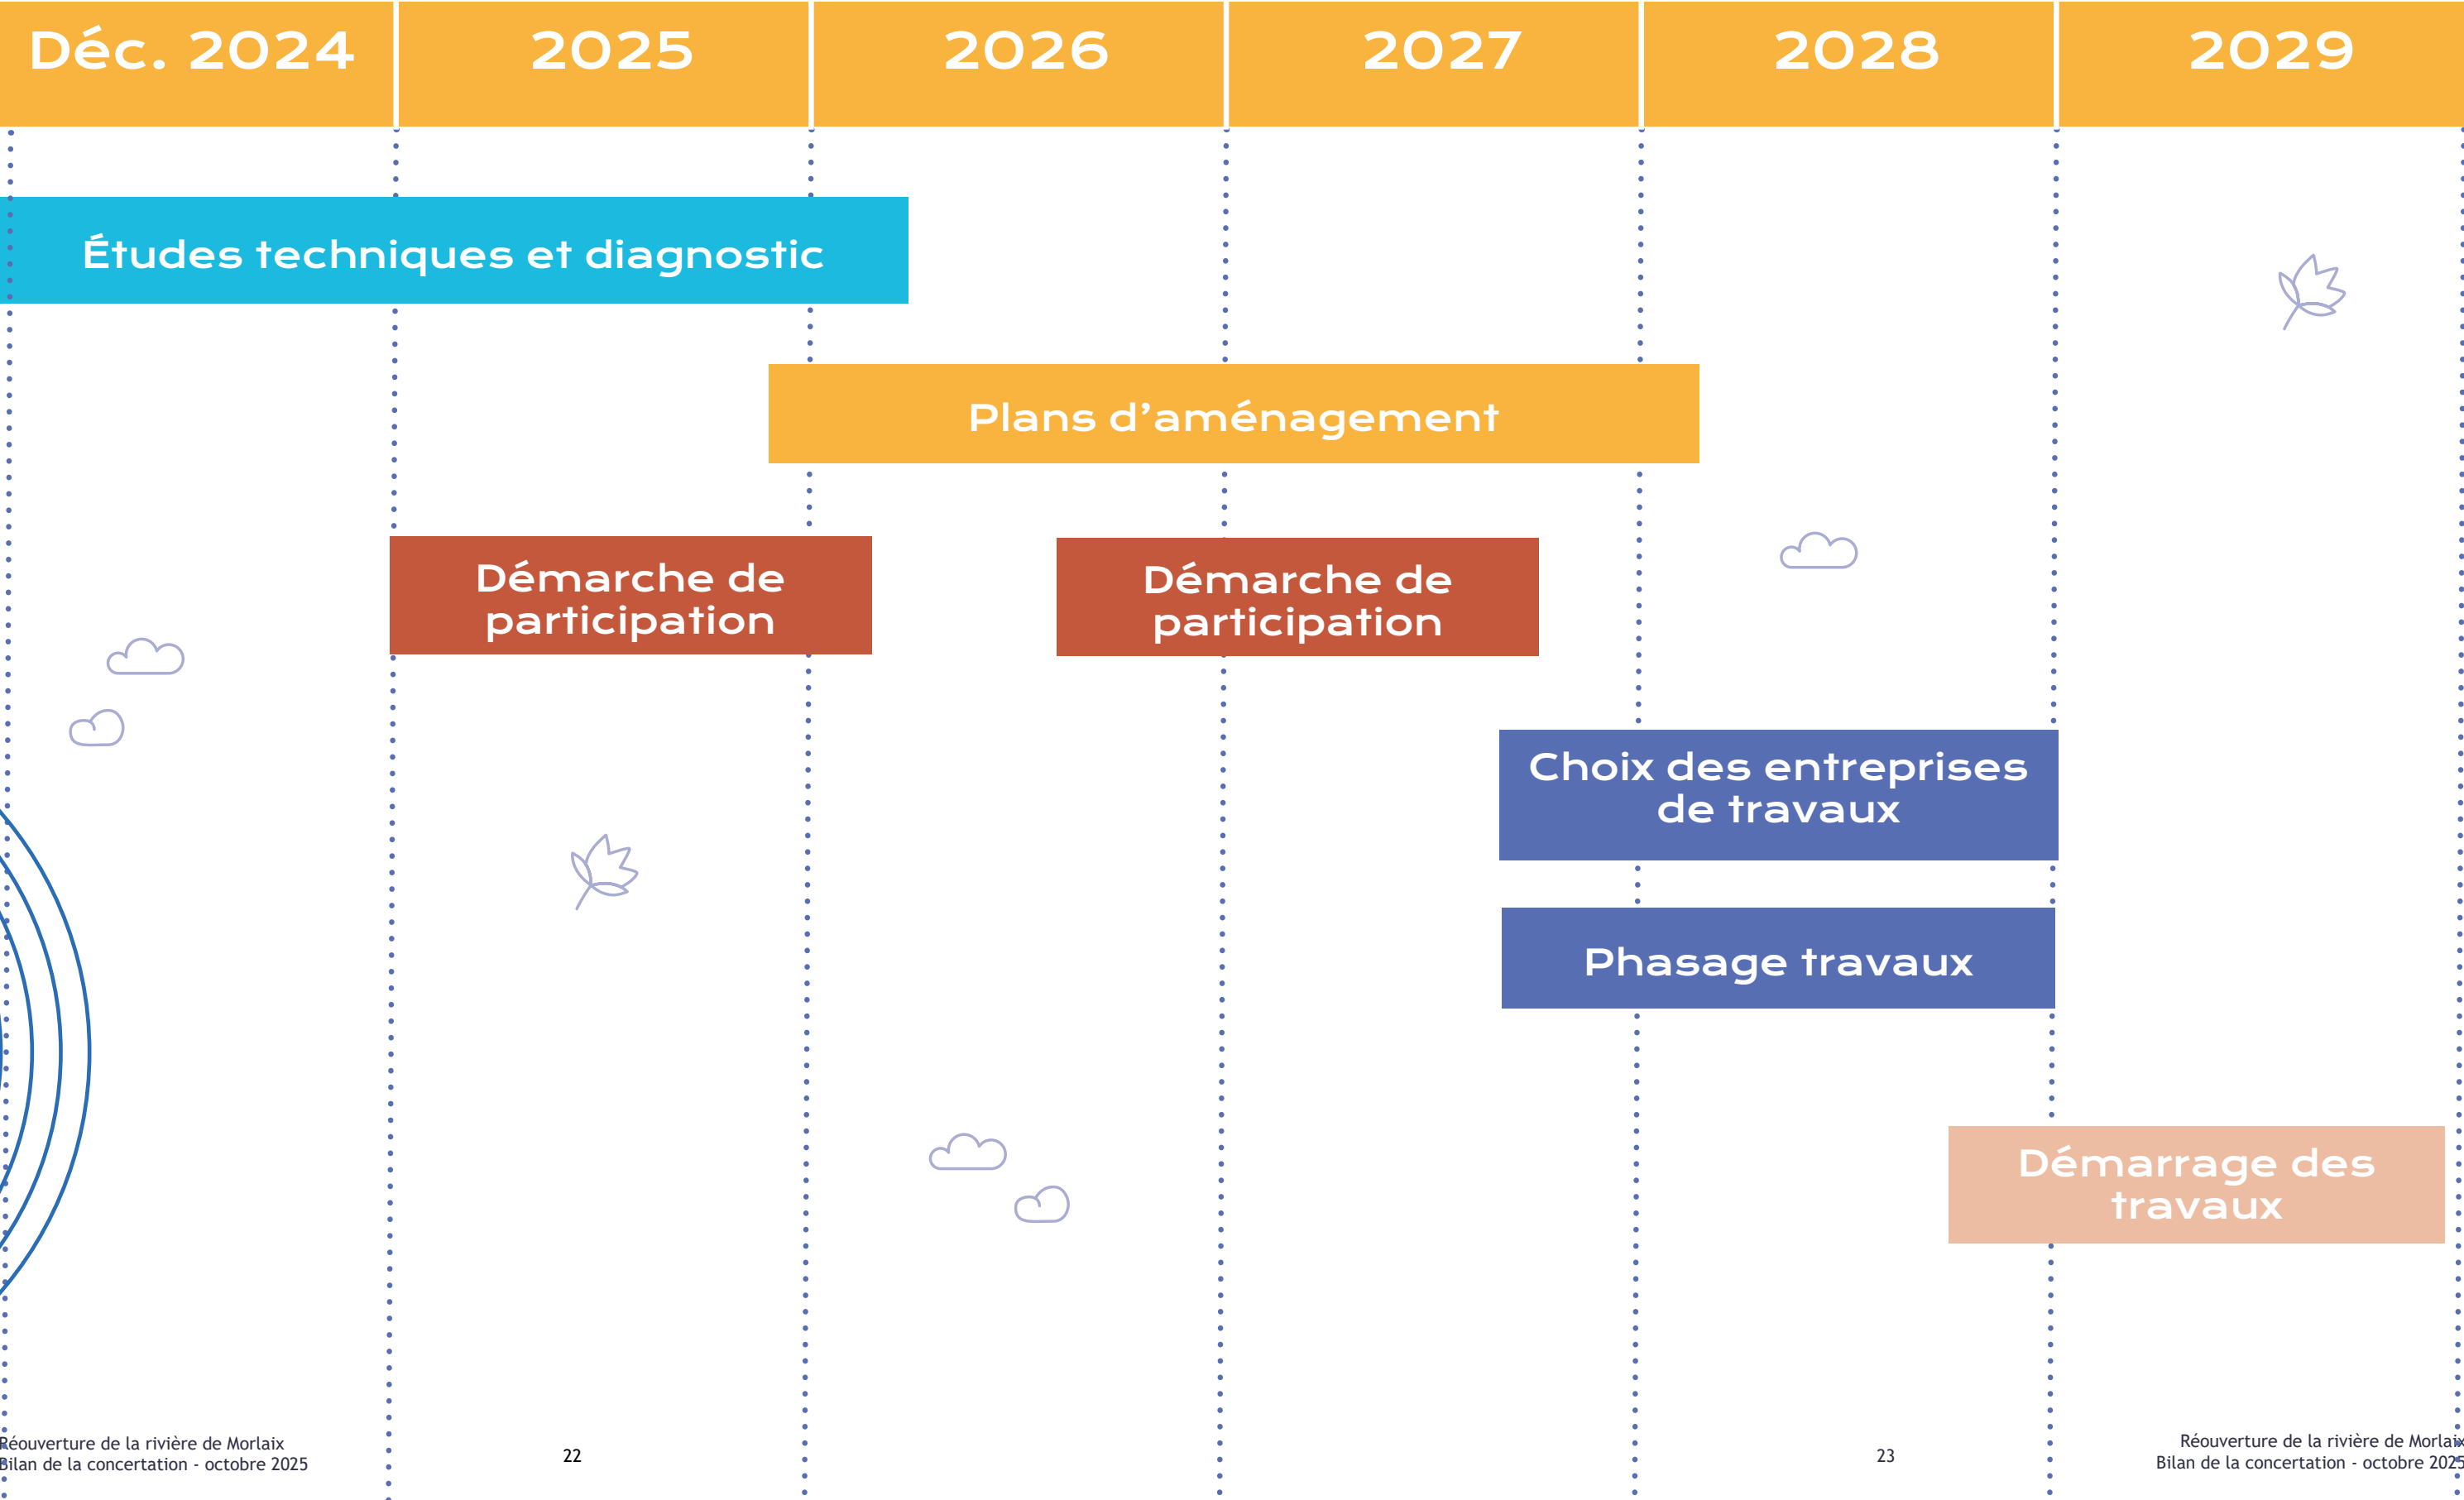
| Déc. 2024 | 2025 | 2026 | 2027 | 2028 | 2029 |
|---|---|---|---|---|---|

Études techniques et diagnostic

Plans d'aménagement

Démarche de participation

Démarche de participation

Choix des entreprises de travaux

Phasage travaux

Démarrage des travaux

Réouverture de la rivière de Morlaix
Bilan de la concertation - octobre 2025

22

23

Réouverture de la rivière de Morlaix
Bilan de la concertation - octobre 2025